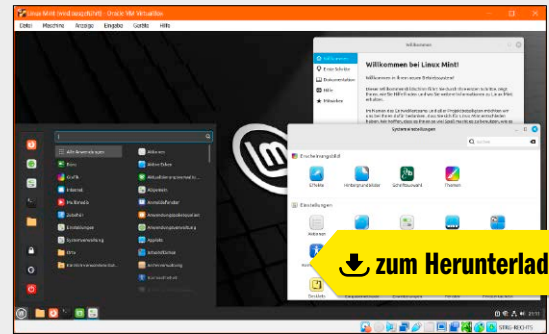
Linux Mint [Wird ausgeführt] - Oracle VM VirtualBox

Datei Maschine Anzeige Eingabe Geräte Hilfe

Willkommen

Willkommen bei Linux Mint!

Willkommen in Ihrem neuen Betriebssystem!

Willkommen
Erste Schritte
Dokumentation
Hilfe
Mitwirken

Alle Anwendungen
Büro
Grafik
Internet
Multimedia
Zubehör
Einstellungen
Systemverwaltung
Orte
Kürzlich verwendete Dateien

Systemeinstellungen

Erscheinungsbild
Effekte
Hintergrundbilder
Schriftauswahl
Themen

Einstellungen

zum Herunterlad

STRG-RECHTS